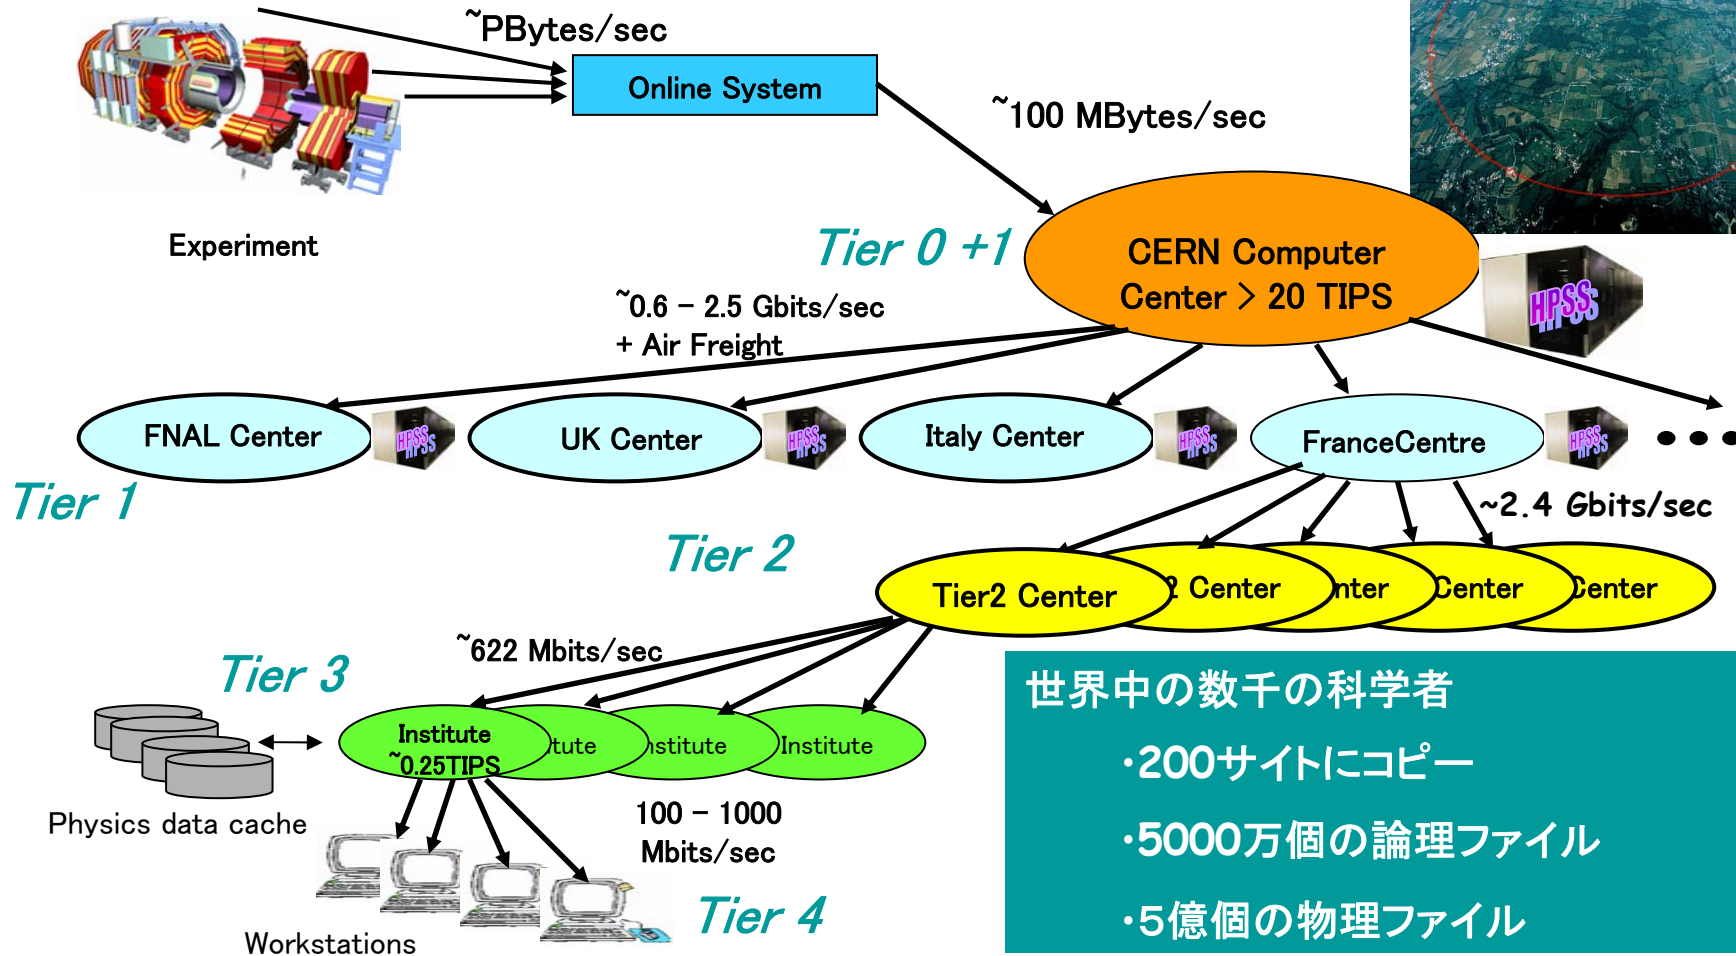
~PBytes/sec

Online System

~100 MBytes/sec

Experiment

Tier 0 +1

CERN Computer Center > 20 TIPS

HPSS

~0.6 – 2.5 Gbits/sec + Air Freight

FNAL Center

HPSS

UK Center

HPSS

Italy Center

HPSS

FranceCentre

HPSS

• • •

Tier 1

~2.4 Gbits/sec

Tier 2

Tier2 Center

2 Center

nter

Center

Center

~622 Mbits/sec

Tier 3

Institute ~0.25TIPS

tute

nstitute

Institute

Physics data cache

100 – 1000 Mbits/sec

Workstations

Tier 4

世界中の数千の科学者

•200サイトにコピー

•5000万個の論理ファイル

•5億個の物理ファイル